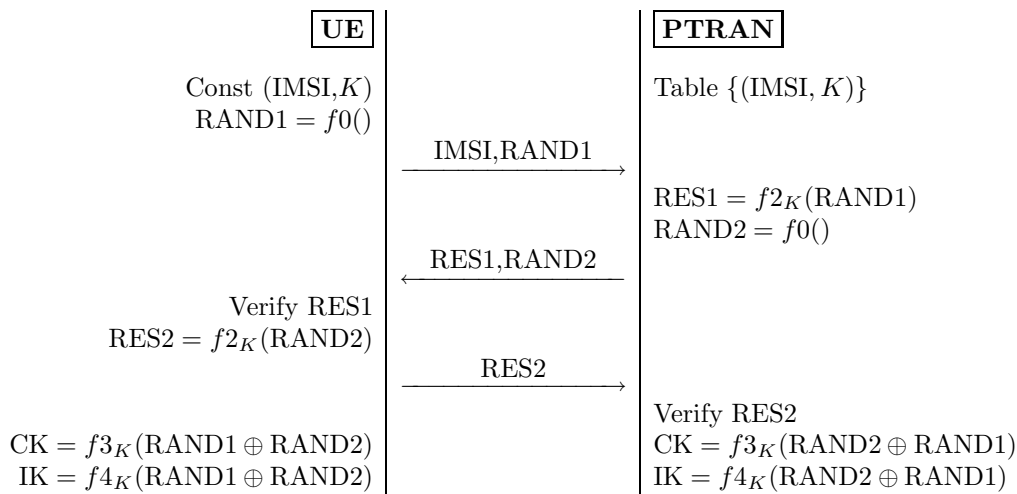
UE

PTRAN

Const (IMSI,$K$)
RAND1 = $f0()$

Table $\{(\text{IMSI}, K)\}$

IMSI,RAND1

RES1 = $f2_K(\text{RAND1})$
RAND2 = $f0()$

RES1,RAND2

Verify RES1
RES2 = $f2_K(\text{RAND2})$

RES2

Verify RES2

CK = $f3_K(\text{RAND1} \oplus \text{RAND2})$
IK = $f4_K(\text{RAND1} \oplus \text{RAND2})$

CK = $f3_K(\text{RAND2} \oplus \text{RAND1})$
IK = $f4_K(\text{RAND2} \oplus \text{RAND1})$